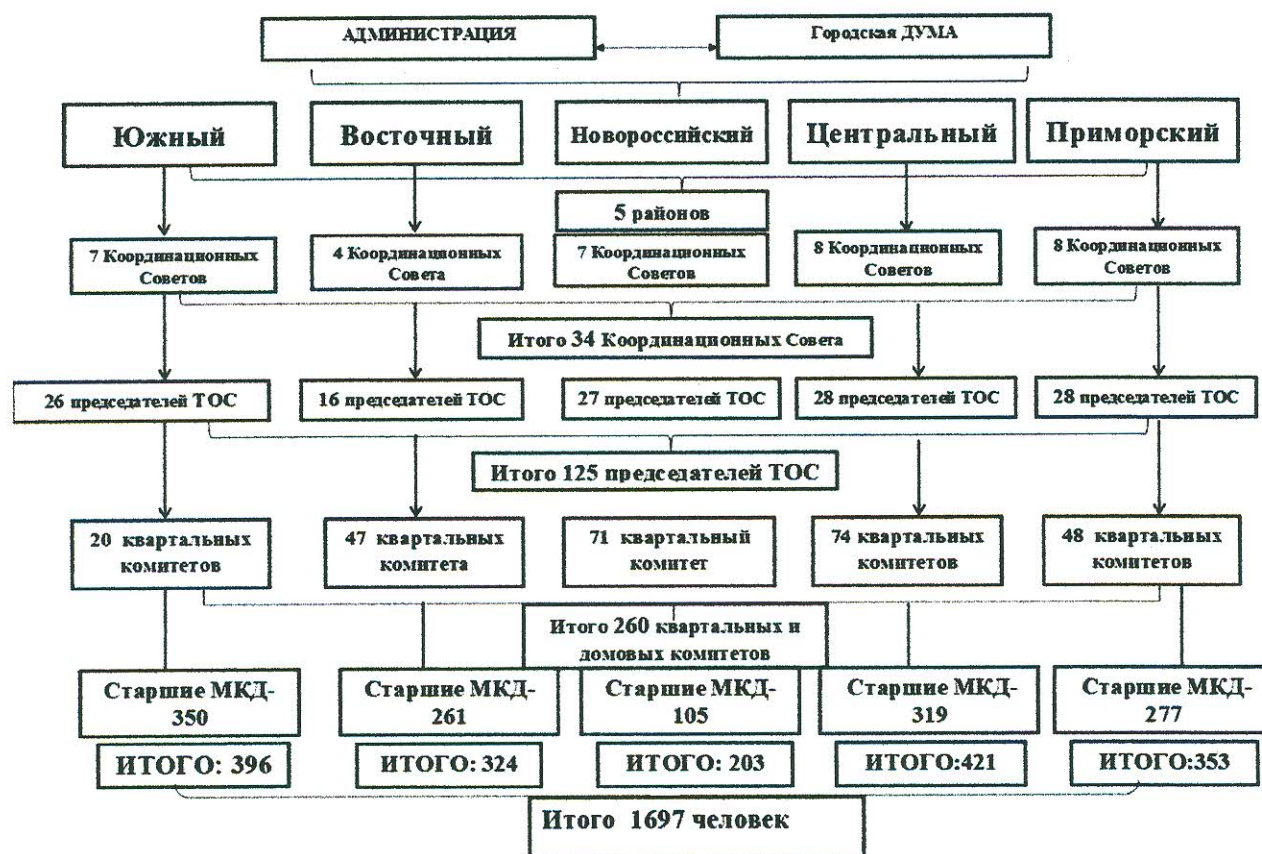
АДМИНИСТРАЦИЯ

Городская ДУМА

Южный

Восточный

Новороссийский

Центральный

Приморский

5 районов

7 Координационных Советов

4 Координационных Совета

7 Координационных Советов

8 Координационных Советов

8 Координационных Советов

Итого 34 Координационных Совета

26 председателей ТОС

16 председателей ТОС

27 председателей ТОС

28 председателей ТОС

28 председателей ТОС

Итого 125 председателей ТОС

20 квартальных комитетов

47 квартальных комитета

71 квартальный комитет

74 квартальных комитетов

48 квартальных комитетов

Итого 260 квартальных и домовых комитетов

Старшие МКД-350

Старшие МКД-261

Старшие МКД-105

Старшие МКД-319

Старшие МКД-277

ИТОГО: 396

ИТОГО: 324

ИТОГО: 203

ИТОГО:421

ИТОГО:353

Итого 1697 человек